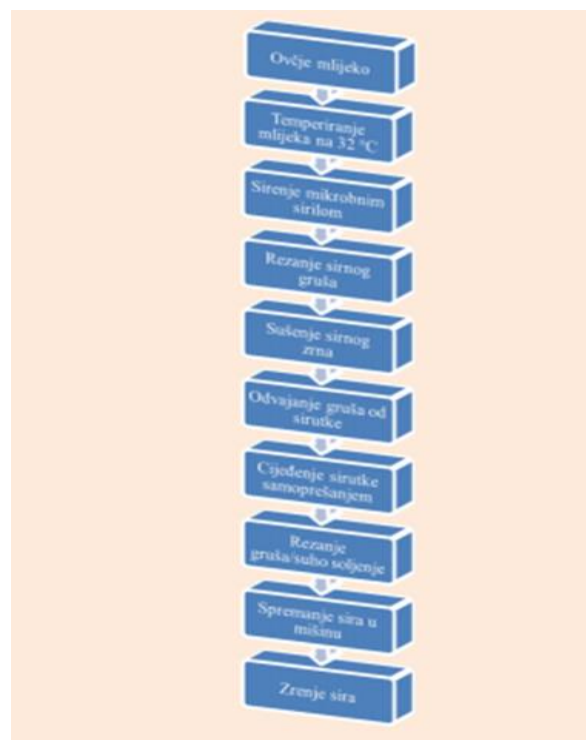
Ovčje mlijeko

Temperiranje mlijeka na 32 °C

Sirenje mikrobnim sirilom

Rezanje sirnog gruša

Sušenje sirnog zrna

Odvajanje gruša od sirutke

Cijeđenje sirutke samoprešanjem

Rezanje gruša/suho soljenje

Spremanje sira u mišinu

Zrenje sira